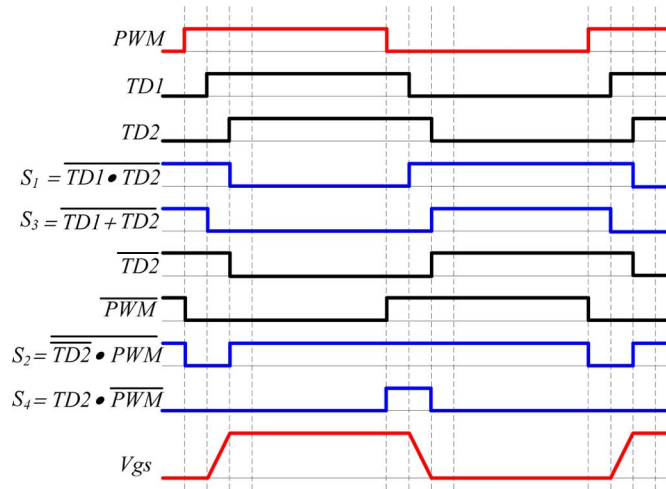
$PWM$

$TD1$

$TD2$

$S_1 = \overline{TD1 \bullet TD2}$

$S_3 = \overline{TD1 + TD2}$

$\overline{TD2}$

$\overline{PWM}$

$S_2 = \overline{\overline{TD2} \bullet PWM}$

$S_4 = TD2 \bullet \overline{PWM}$

$Vgs$